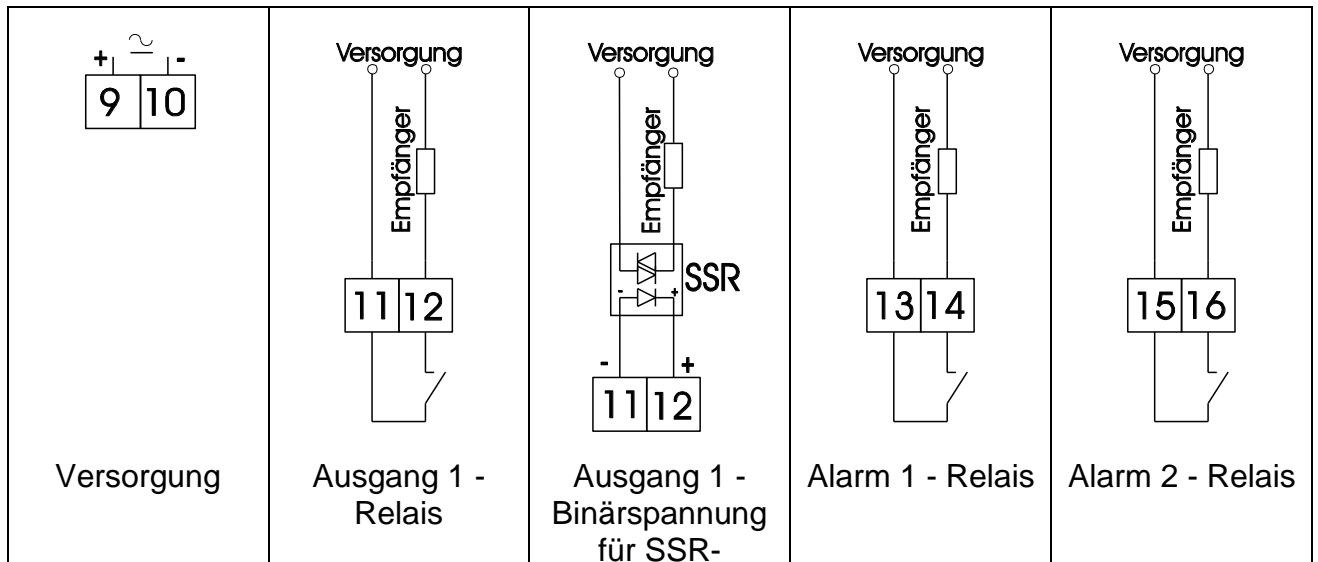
| + $\sim$ - 9 10 | Versorgung Empfänger 11 12 | Versorgung Empfänger SSR - + 11 12 | Versorgung Empfänger 13 14 | Versorgung Empfänger 15 16 |
|---|---|---|---|---|
| Versorgung | Ausgang 1 - Relais | Ausgang 1 - Binärspannung für SSR- | Alarm 1 - Relais | Alarm 2 - Relais |